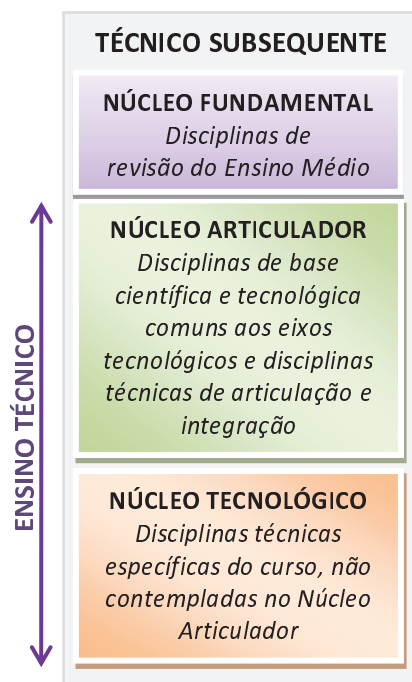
ENSINO TÉCNICO

TÉCNICO SUBSEQUENTE

NÚCLEO FUNDAMENTAL
Disciplinas de revisão do Ensino Médio

NÚCLEO ARTICULADOR
Disciplinas de base científica e tecnológica comuns aos eixos tecnológicos e disciplinas técnicas de articulação e integração

NÚCLEO TECNOLÓGICO
Disciplinas técnicas específicas do curso, não contempladas no Núcleo Articulador